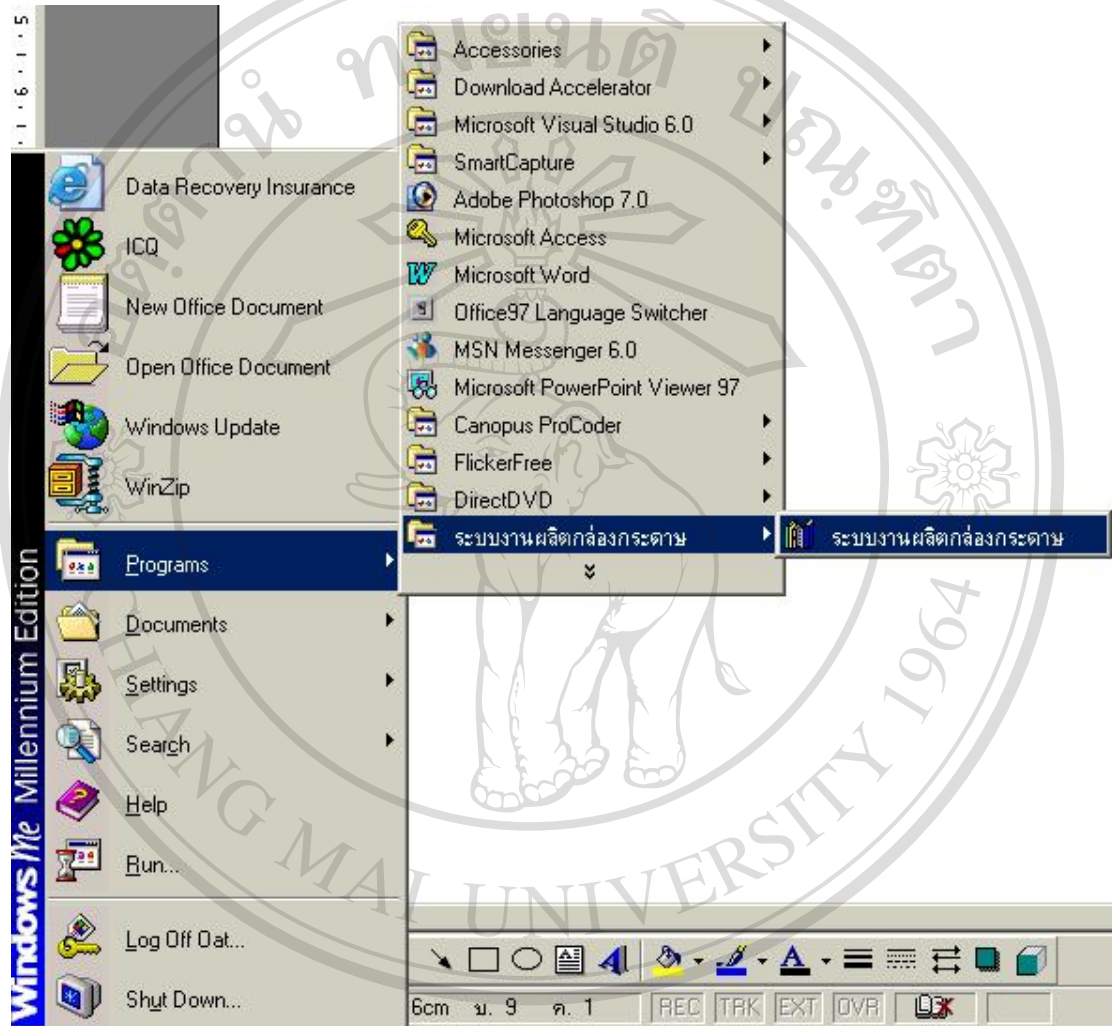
5 · 6 ·

Data Recovery Insurance
ICQ
New Office Document
Open Office Document
Windows Update
WinZip
Programs
Documents
Settings
Search
Help
Run...
Log Off Oat...
Shut Down...

Windows Me Millennium Edition

Accessories
Download Accelerator
Microsoft Visual Studio 6.0
SmartCapture
Adobe Photoshop 7.0
Microsoft Access
Microsoft Word
Office97 Language Switcher
MSN Messenger 6.0
Microsoft PowerPoint Viewer 97
Canopus ProCoder
FlickerFree
DirectDVD
ระบบงานผลิตกล่องกระดาษ

ระบบงานผลิตกล่องกระดาษ

6cm น. 9 ค. 1 REC TRK EXT OVR

มหาวิทยาลัยเชียงใหม่
CHIANG MAI UNIVERSITY 1964